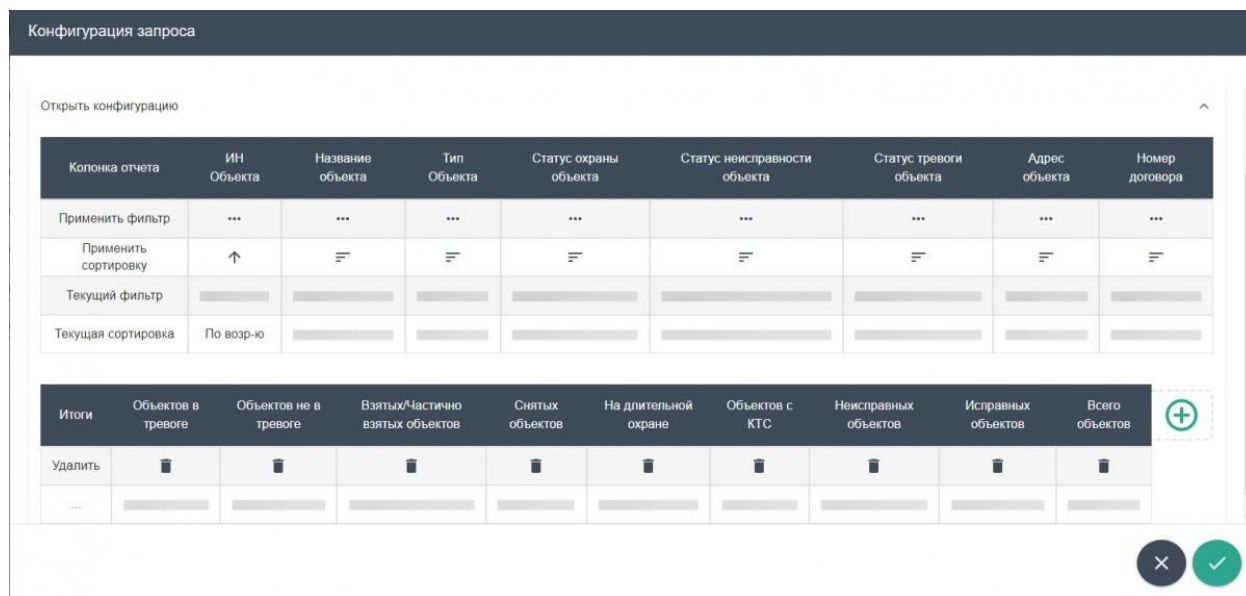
Конфигурация запроса

Открыть конфигурацию

| Колонка отчета | ИН Объекта | Название объекта | Тип Объекта | Статус охраны объекта | Статус неисправности объекта | Статус тревоги объекта | Адрес объекта | Номер договора |
|---|---|---|---|---|---|---|---|---|
| Применить фильтр | ... | ... | ... | ... | ... | ... | ... | ... |
| Применить сортировку | ↑ | | | | | | | |
| Текущий фильтр | | | | | | | | |
| Текущая сортировка | По возр-ю | | | | | | | |

| Итоги | Объектов в тревоге | Объектов не в тревоге | Взятых/Частично взятых объектов | Снятых объектов | На длительной охране | Объектов с КТС | Неисправных объектов | Исправных объектов | Всего объектов |
|---|---|---|---|---|---|---|---|---|---|
| Удалить | | | | | | | | | |
| ... | | | | | | | | | |